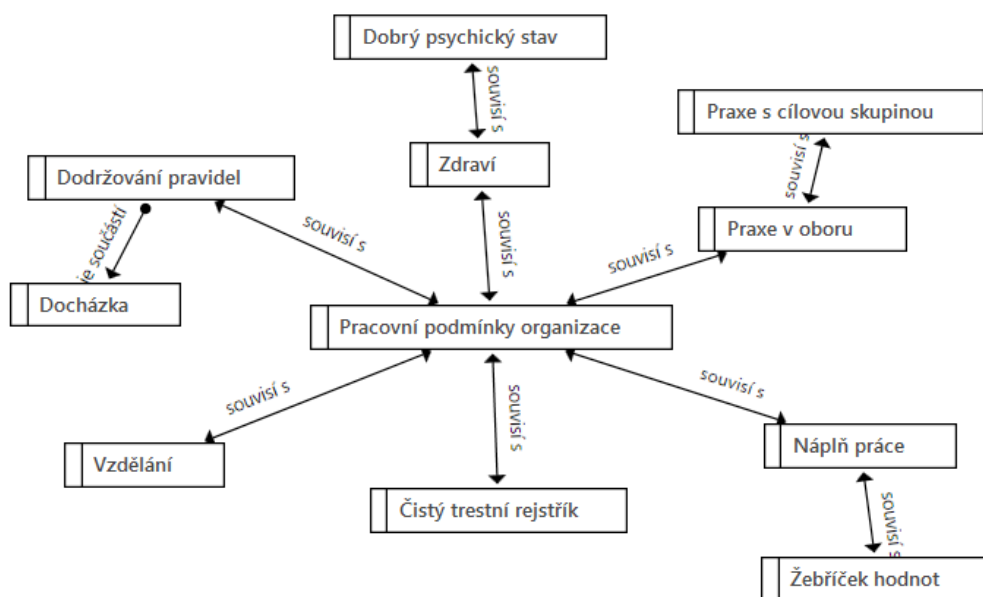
Dobrý psychický stav

souvisí s

Zdraví

Praxe s cílovou skupinou

souvisí s

Dodržování pravidel

je součástí

souvisí s

souvisí s

Praxe v oboru

souvisí s

Docházka

Pracovní podmínky organizace

souvisí s

souvisí s

souvisí s

Vzdělání

Náplň práce

souvisí s

Čistý trestní rejstřík

Žebříček hodnot